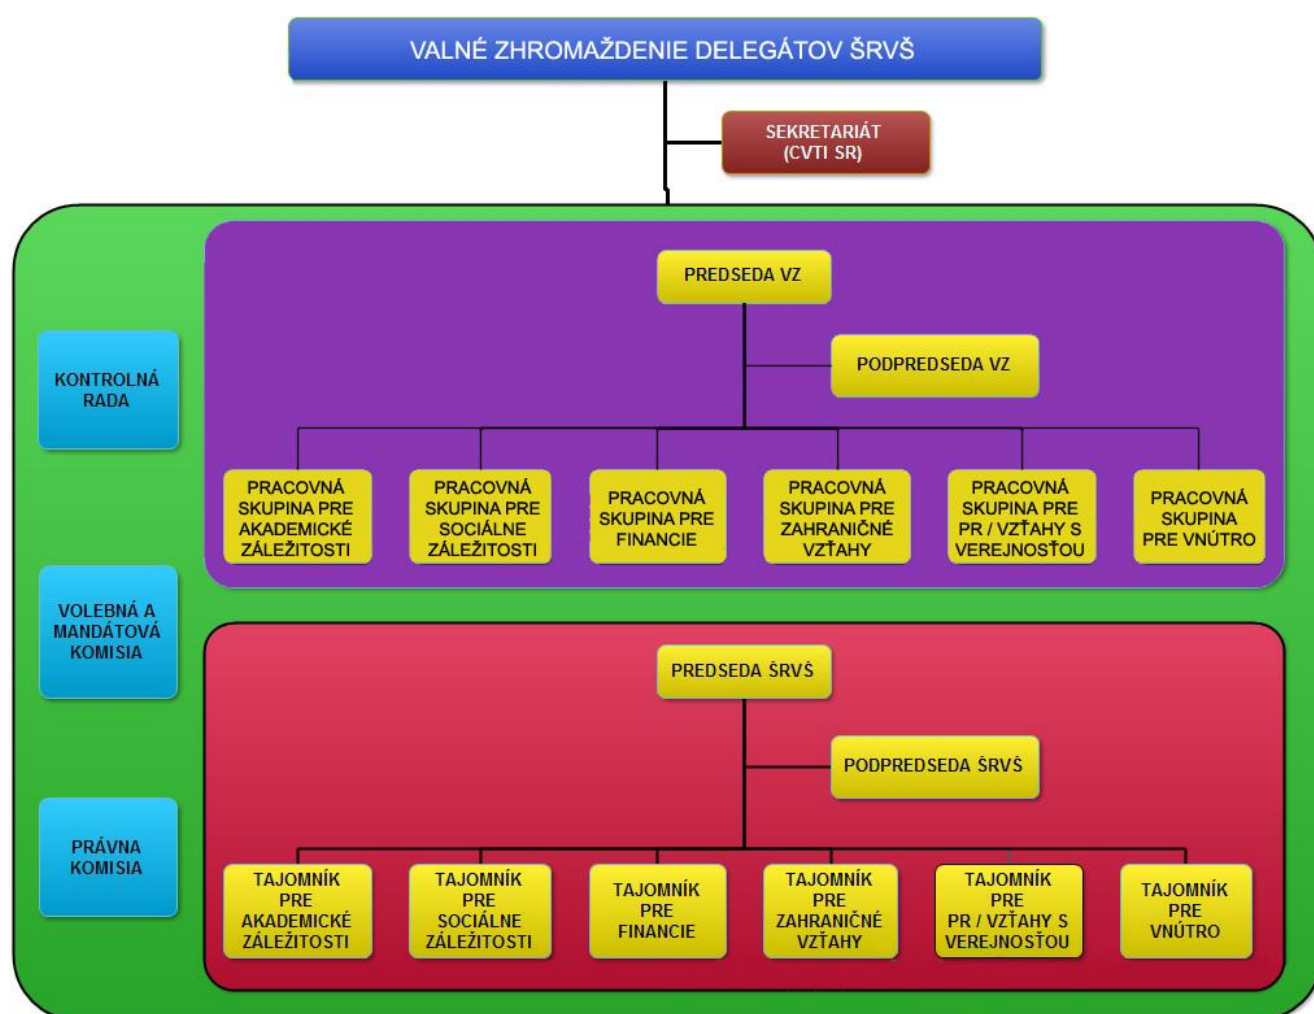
VALNÉ ZHROMAŽDENIE DELEGÁTOV ŠRVŠ

SEKRETARIÁT (CVTI SR)

KONTROLNÁ RADA

VOLEBNÁ A MANDÁTOVÁ KOMISIA

PRÁVNA KOMISIA

PREDSEDA VZ

PODPREDSEDA VZ

PRACOVNÁ SKUPINA PRE AKADEMICKÉ ZÁLEŽITOSTI

PRACOVNÁ SKUPINA PRE SOCIÁLNE ZÁLEŽITOSTI

PRACOVNÁ SKUPINA PRE FINANCIE

PRACOVNÁ SKUPINA PRE ZAHRANIČNÉ VZŤAHY

PRACOVNÁ SKUPINA PRE PR / VZŤAHY S VEREJNOSŤOU

PRACOVNÁ SKUPINA PRE VNÚTRO

PREDSEDA ŠRVŠ

PODPREDSEDA ŠRVŠ

TAJOMNÍK PRE AKADEMICKÉ ZÁLEŽITOSTI

TAJOMNÍK PRE SOCIÁLNE ZÁLEŽITOSTI

TAJOMNÍK PRE FINANCIE

TAJOMNÍK PRE ZAHRANIČNÉ VZŤAHY

TAJOMNÍK PRE PR / VZŤAHY S VEREJNOSŤOU

TAJOMNÍK PRE VNÚTRO